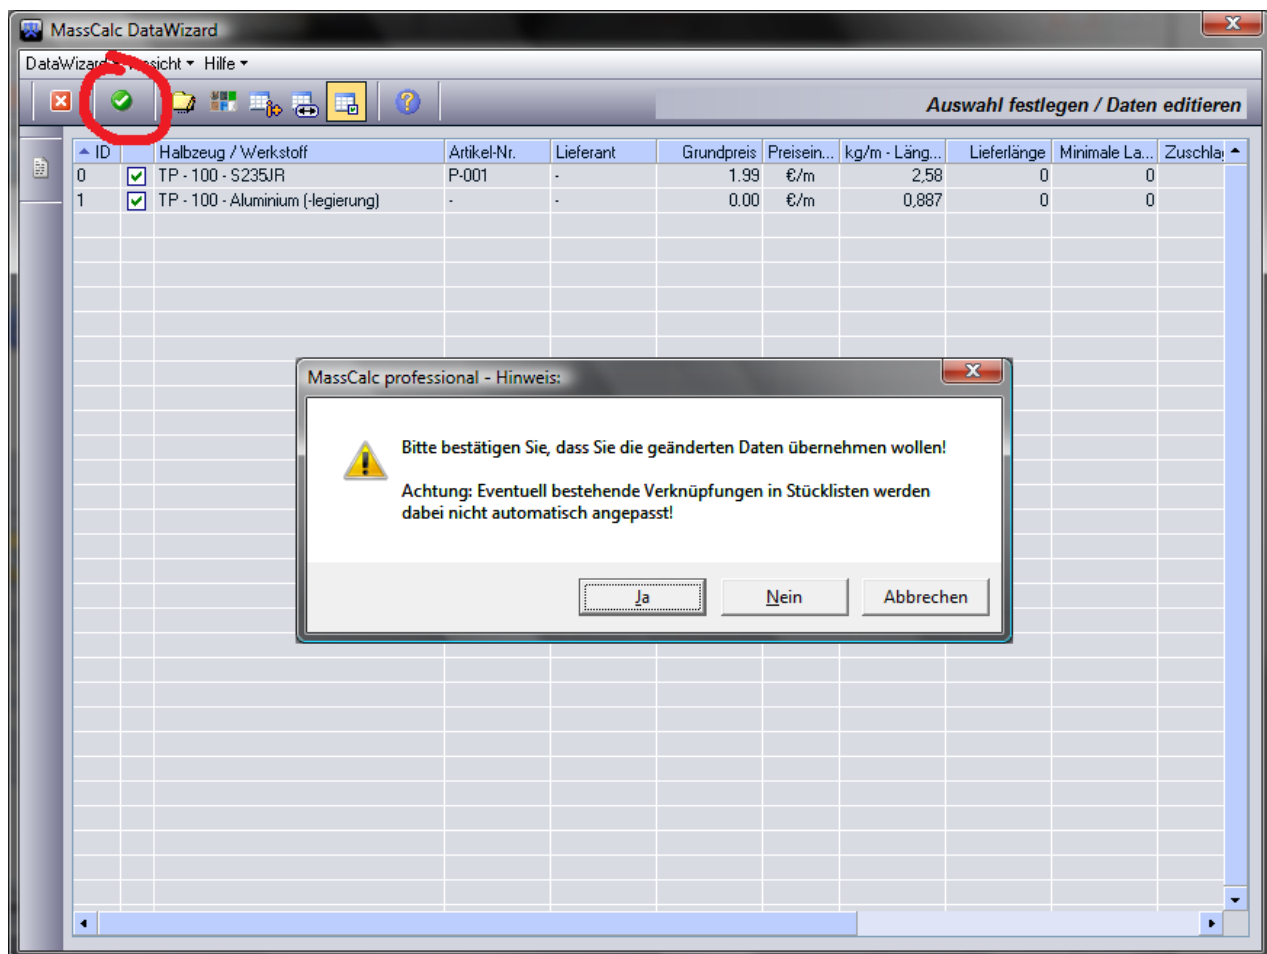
MassCalc DataWizard

DataWizard ▾ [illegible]sicht ▾ Hilfe ▾

Auswahl festlegen / Daten editieren

| ID | | Halbzeug / Werkstoff | Artikel-Nr. | Lieferant | Grundpreis | Preisein... | kg/m - Läng... | Lieferlänge | Minimale La... | Zuschla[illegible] |
|---|---|---|---|---|---|---|---|---|---|---|
| 0 | ✓ | TP - 100 - S235JR | P-001 | - | 1.99 | €/m | 2,58 | 0 | 0 | |
| 1 | ✓ | TP - 100 - Aluminium (-legierung) | - | - | 0.00 | €/m | 0,887 | 0 | 0 | |

MassCalc professional - Hinweis:

Bitte bestätigen Sie, dass Sie die geänderten Daten übernehmen wollen!

Achtung: Eventuell bestehende Verknüpfungen in Stücklisten werden dabei nicht automatisch angepasst!

Ja Nein Abbrechen